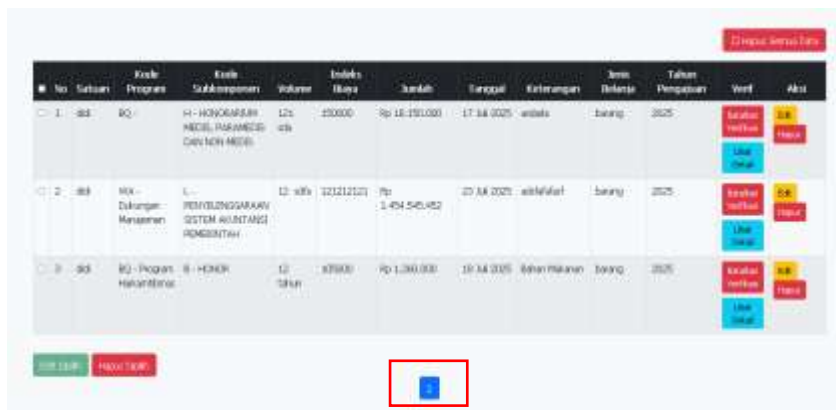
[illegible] Hapus Semua Data

| No | Satuan | Kode Program | Kode Subkomponen | Volume | Indeks Biaya | Jumlah | Tanggal | Keterangan | Jenis Belanja | Tahun Pengajuan | Verif | Aksi |
|---|---|---|---|---|---|---|---|---|---|---|---|---|
| 1 | ddd | BQ - | H - HONORARIUM MEDIS, PARAMEDIS DAN NON MEDIS | 121 cds | 150000 | Rp 18.150.000 | 17 Juli 2025 | asdada | barang | 2025 | Batalkan Verifikasi Lihat Detail | Edit Hapus |
| 2 | ddd | WA - Dukungan Manajemen | L - PENYELENGGARAAN SISTEM AKUNTANSI PEMERINTAH | 12 sdfs | 121212121 | Rp 1.454.545.452 | 23 Juli 2025 | adsfafafasf | barang | 2025 | Batalkan Verifikasi Lihat Detail | Edit Hapus |
| 3 | ddd | BQ - Program Hakamtibmas | B - HONOR | 12 tahun | 105000 | Rp 1.260.000 | 18 Juli 2025 | Bahan Makanan | barang | 2025 | Batalkan Verifikasi Lihat Detail | Edit Hapus |

Edit Terpilih Hapus Terpilih

1